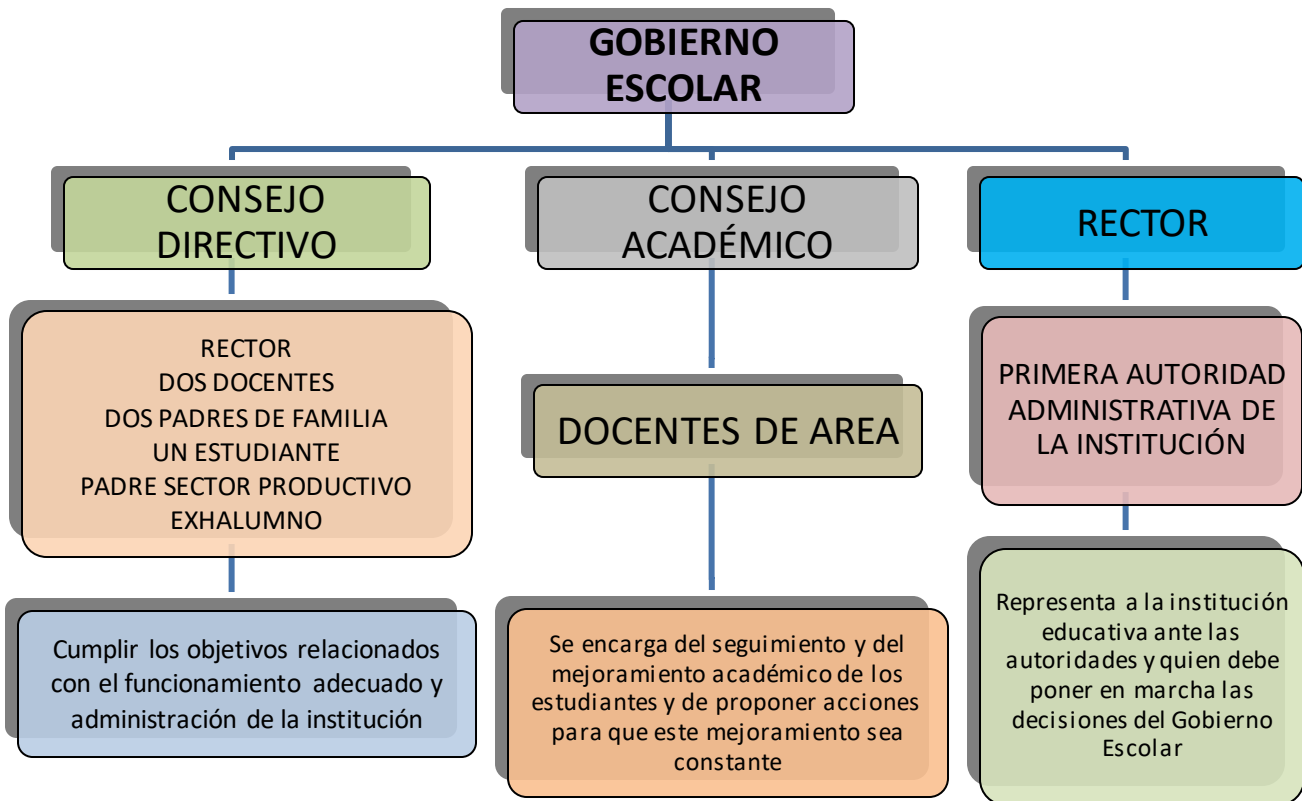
GOBIERNO ESCOLAR

CONSEJO DIRECTIVO

CONSEJO ACADÉMICO

RECTOR

RECTOR
DOS DOCENTES
DOS PADRES DE FAMILIA
UN ESTUDIANTE
PADRE SECTOR PRODUCTIVO
EXHALUMNO

Cumplir los objetivos relacionados con el funcionamiento adecuado y administración de la institución

DOCENTES DE AREA

Se encarga del seguimiento y del mejoramiento académico de los estudiantes y de proponer acciones para que este mejoramiento sea constante

PRIMERA AUTORIDAD ADMINISTRATIVA DE LA INSTITUCIÓN

Representa a la institución educativa ante las autoridades y quien debe poner en marcha las decisiones del Gobierno Escolar